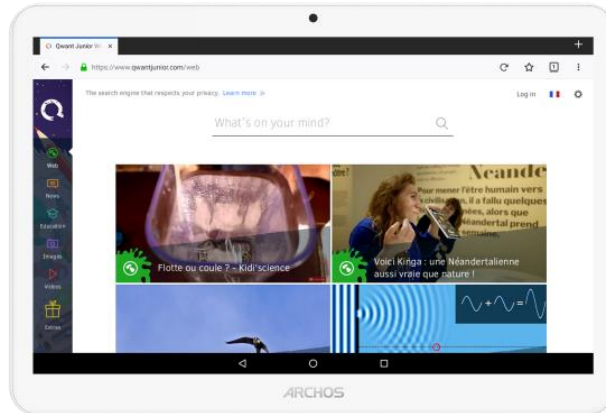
Qwant Junior W ×

https://www.qwantjunior.com/web

The search engine that respects your privacy. Learn more

Log in

What's on your mind?

Web

News

Education

Images

Videos

Extras

Neande

Pour mener l'être humain vers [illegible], il a fallu quelques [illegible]ées, alors que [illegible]éandertal prend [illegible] semaine.

Flotte ou coule ? - Kidi'science

Voici Kinga : une Néandertalienne aussi vraie que nature !

ARCHOS